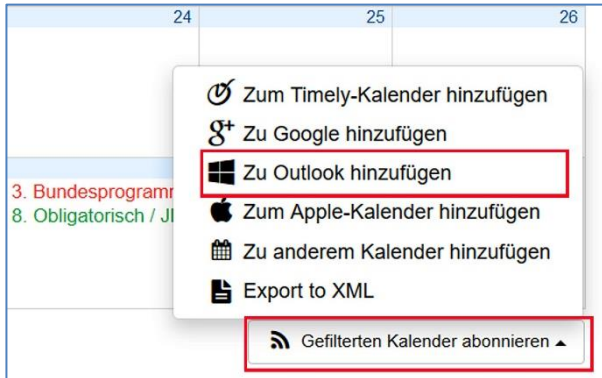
24

25

26

3. Bundesprogramm

8. Obligatorisch / JI

Zum Timely-Kalender hinzufügen

Zu Google hinzufügen

Zu Outlook hinzufügen

Zum Apple-Kalender hinzufügen

Zu anderem Kalender hinzufügen

Export to XML

Gefilterten Kalender abonnieren